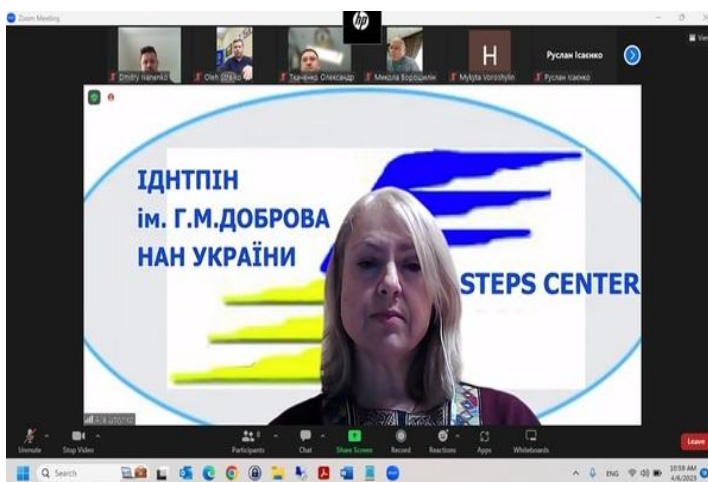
Zoom Meeting

hp

Dmitry Nanenko
Oleh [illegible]
Ткаченко Олександр
Микола Ворощилін
Mykyta Voroshylin
H
Руслан Ісаєнко
Руслан Ісаєнко

View

ІДНТПІН
ім. Г.М.ДОБРОВА
НАН УКРАЇНИ

STEPS CENTER

Unmute
Stop Video
Participants
Chat
Share Screen
Record
Reactions
Apps
Whiteboards
Leave

Search

ENG
10:59 AM
4/6/2023